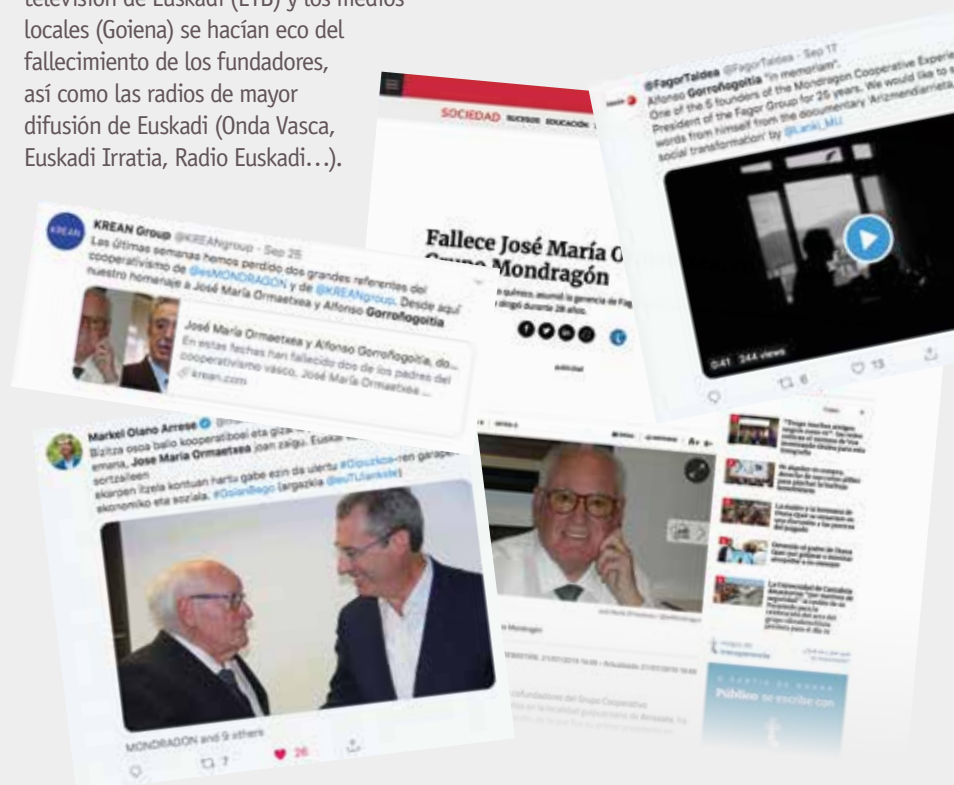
televisión de Euskadi (ETB) y los medios locales (Goiena) se hacían eco del fallecimiento de los fundadores, así como las radios de mayor difusión de Euskadi (Onda Vasca, Euskadi Irratia, Radio Euskadi…).

SOCIEDAD SUCESOS EDUCACIÓN

Fallece José María O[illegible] Grupo Mondragón

@FagorTaldea @FagorTaldea · Sep 17
Alfonso Gorroñogoitia "in memoriam".
One of the 5 founders of the Mondragon Cooperative Experi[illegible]
President of the Fagor Group for 26 years. We would like to s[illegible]
words from himself from the documentary 'Arizmendiarrieta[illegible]
social transformation' by @Lanki_MU

0:41 344 views

6 13

KREAN Group @KREANgroup · Sep 25
Las últimas semanas hemos perdido dos grandes referentes del cooperativismo de @esMONDRAGON y de @KREANgroup. Desde aquí nuestro homenaje a José María Ormaetxea y Alfonso Gorroñogoitia

José María Ormaetxea y Alfonso Gorroñogoitia, do...
En estas fechas han fallecido dos de los padres del cooperativismo vasco, José María Ormaetxea ...
krean.com

Markel Olano Arrese
Bizitza osoa bailo kooperatiboei eta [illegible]
emana, Jose Maria Ormaetxea joan zaigu. Euskal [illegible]
sortzaileen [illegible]
ekarpen itzela kontuan hartu gabe ezin da ulertu #Gipuzkoa-ren garapen ekonomiko eta soziala. #GoianBego (argazkia @euTUlankide)

MONDRAGON and 9 others

7 26

A+ A-

Público se escribe con